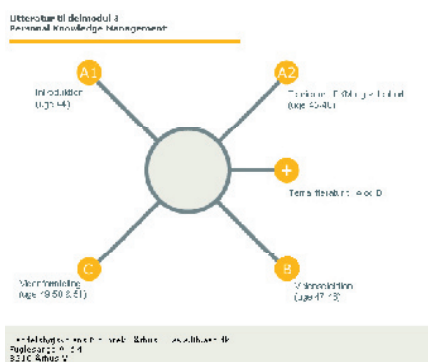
Litteratur til delmodul 3
Personal Knowledge Management

A1
Introduktion
(uge 44)

A2
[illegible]
(uge 45-46)

+
Temalitteratur: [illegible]

C
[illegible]
(uge 49-50 & 51)

B
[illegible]
(uge 47-48)

Handelshøjskolens Bibliotek, Århus - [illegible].dk
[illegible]
8210 Århus V